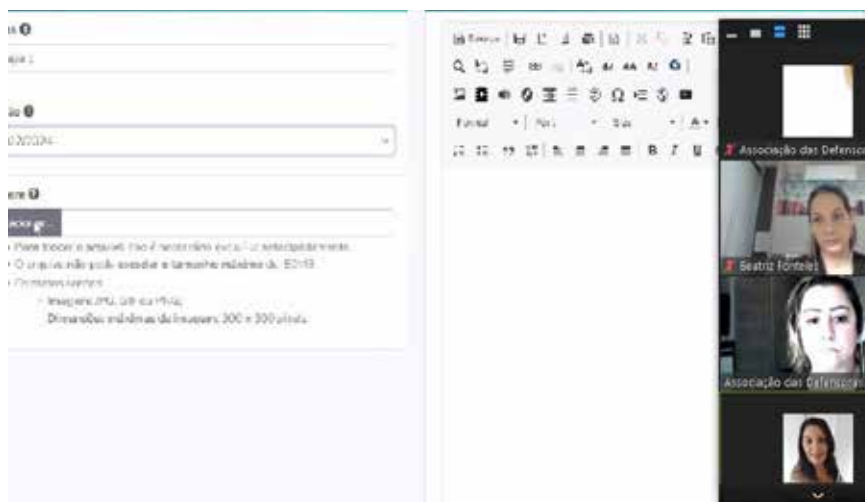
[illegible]

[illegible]

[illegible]

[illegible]

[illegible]

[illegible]

- Para trocar o arquivo não é necessário excluí-lo anteriormente.
- O arquivo não pode exceder o tamanho máximo de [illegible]
- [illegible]
- Imagens JPG, GIF ou PNG.
Dimensões mínimas da imagem: 300 x 300 pixels.

Formatar | Fonte | Tam

Associação das Defenso

Beatriz Fonteles

Associação das Defensor